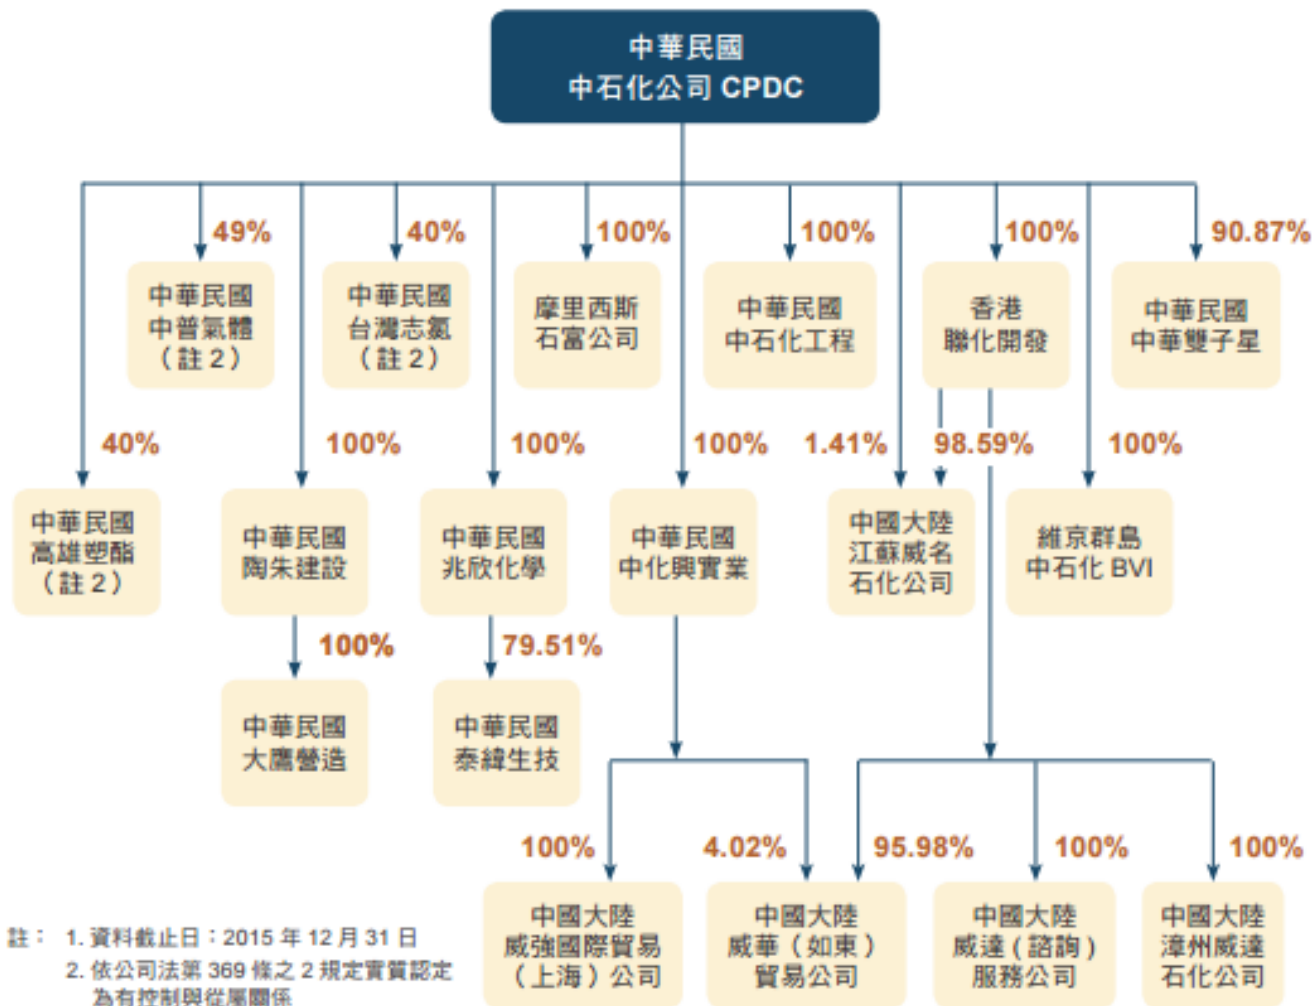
中華民國
中石化公司 CPDC

49%
中華民國
中普氣體
（註 2）

40%
中華民國
台灣志氯
（註 2）

100%
摩里西斯
石富公司

100%
中華民國
中石化工程

100%
香港
聯化開發

90.87%
中華民國
中華雙子星

40%
中華民國
高雄塑酯
（註 2）

100%
中華民國
陶朱建設

100%
中華民國
兆欣化學

100%
中華民國
中化興實業

1.41%
98.59%
中國大陸
江蘇威名
石化公司

100%
維京群島
中石化 BVI

100%
中華民國
大鷹營造

79.51%
中華民國
泰緯生技

100%
中國大陸
威強國際貿易
（上海）公司

4.02%
95.98%
中國大陸
威華（如東）
貿易公司

100%
中國大陸
威達（諮詢）
服務公司

100%
中國大陸
漳州威達
石化公司

註： 1. 資料截止日：2015 年 12 月 31 日
2. 依公司法第 369 條之 2 規定實質認定
為有控制與從屬關係